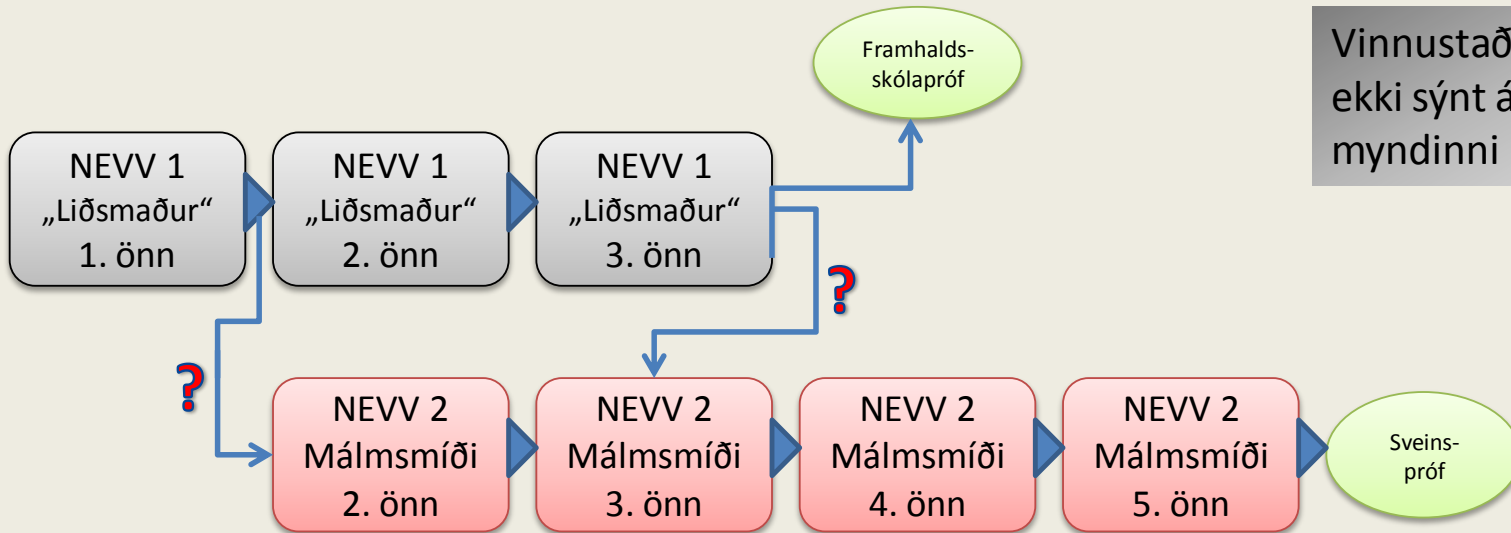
Framhaldsskólapróf

Vinnustað
ekki sýnt á
myndinni

NEVV 1
„Liðsmaður“
1. önn

NEVV 1
„Liðsmaður“
2. önn

NEVV 1
„Liðsmaður“
3. önn

?

?

NEVV 2
Málmsmíði
2. önn

NEVV 2
Málmsmíði
3. önn

NEVV 2
Málmsmíði
4. önn

NEVV 2
Málmsmíði
5. önn

Sveinspróf